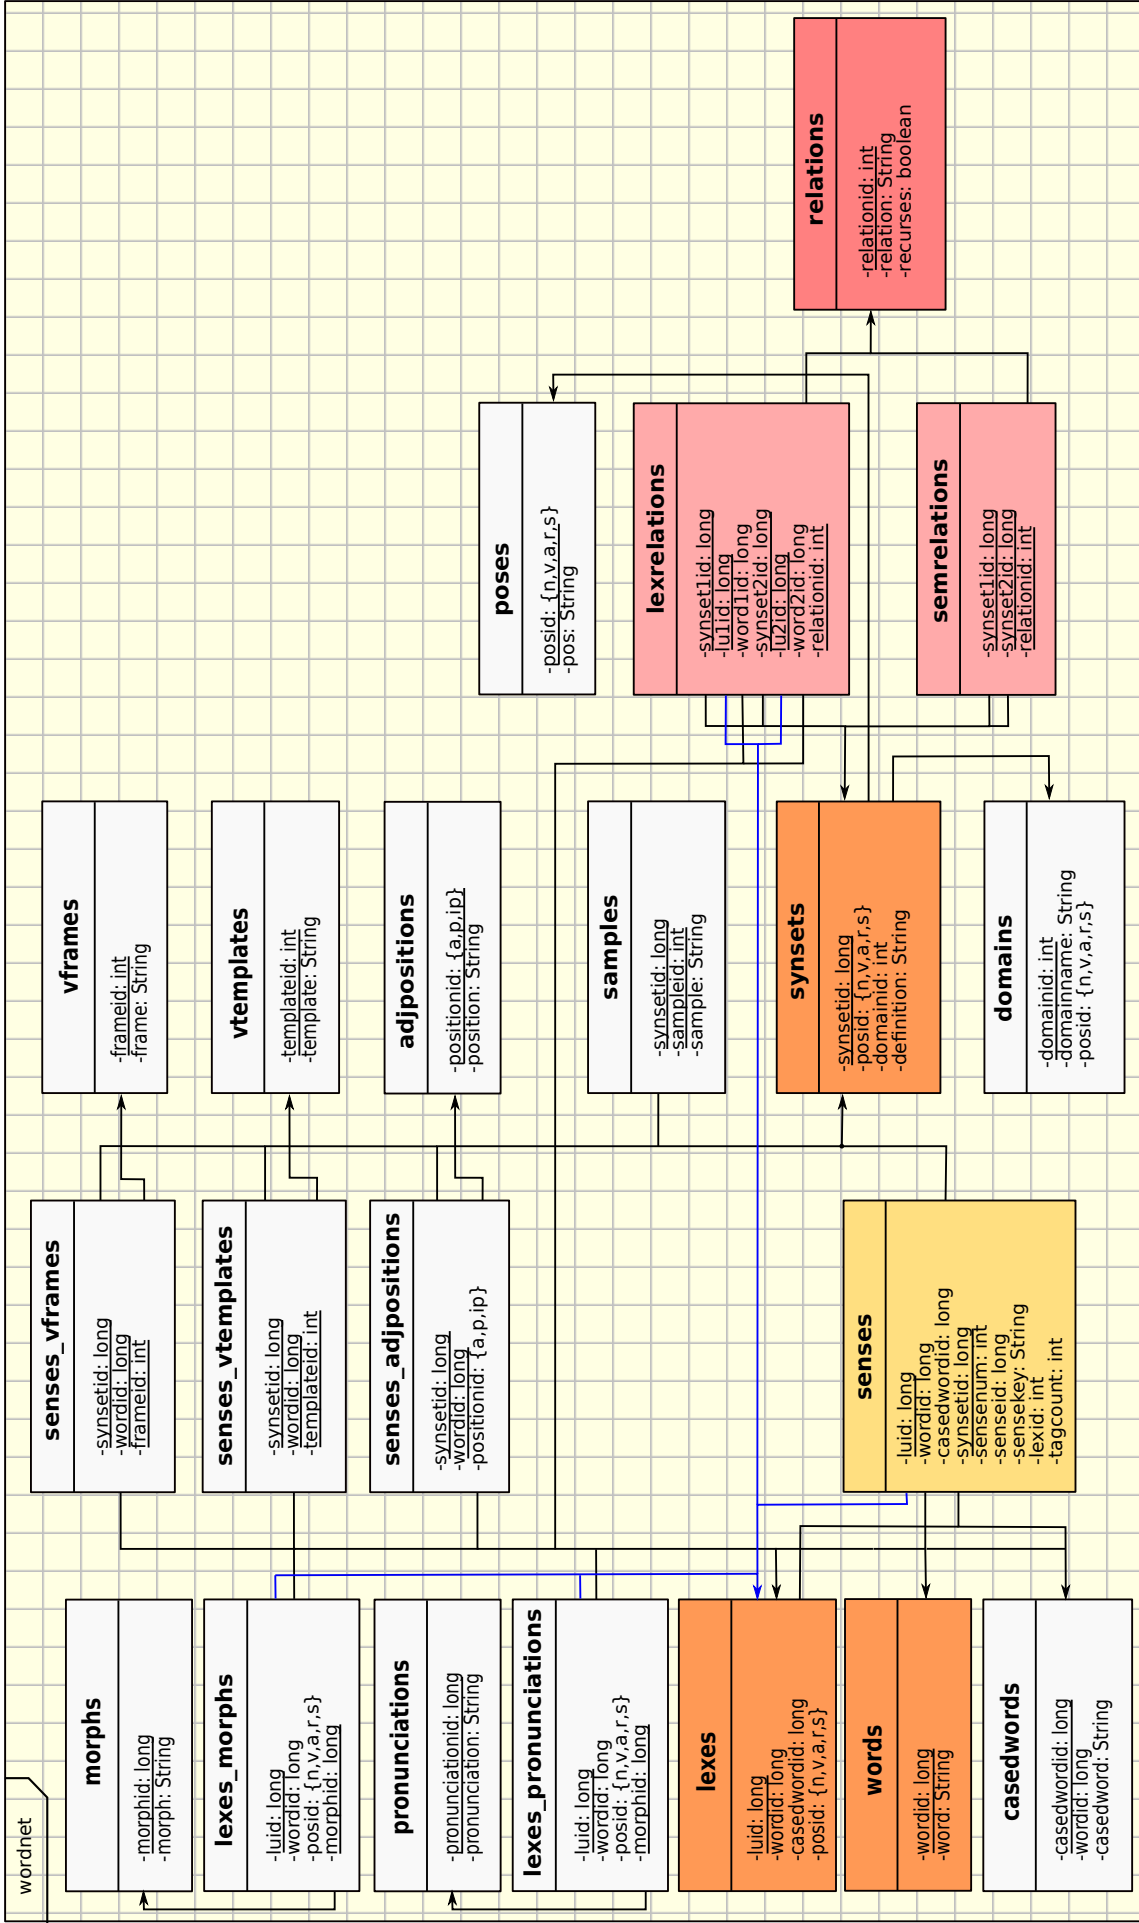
wordnet

relations
-relationid: int
-relation: String
-recurses: boolean

poses
-posid: {n,v,a,r,s}
-pos: String

lexrelations
-synset1id: long
-lu1id: long
-word1id: long
-synset2id: long
-lu2id: long
-word2id: long
-relationid: int

semrelations
-synset1id: long
-synset2id: long
-relationid: int

vframes
-frameid: int
-frame: String

vtemplates
-templateid: int
-template: String

adjpositions
-positionid: {a,p,ip}
-position: String

samples
-synsetid: long
-sampleid: int
-sample: String

synsets
-synsetid: long
-posid: {n,v,a,r,s}
-domainid: int
-definition: String

domains
-domainid: int
-domainname: String
-posid: {n,v,a,r,s}

senses_vframes
-synsetid: long
-wordid: long
-frameid: int

senses_vtemplates
-synsetid: long
-wordid: long
-templateid: int

senses_adjpositions
-synsetid: long
-wordid: long
-positionid: {a,p,ip}

senses
-luid: long
-wordid: long
-casedwordid: long
-synsetid: long
-sensenum: int
-senseid: long
-sensekey: String
-lexid: int
-tagcount: int

morphs
-morphid: long
-morph: String

lexes_morphs
-luid: long
-wordid: long
-posid: {n,v,a,r,s}
-morphid: long

pronunciations
-pronunciationid: long
-pronunciation: String

lexes_pronunciations
-luid: long
-wordid: long
-posid: {n,v,a,r,s}
-morphid: long

lexes
-luid: long
-wordid: long
-casedwordid: long
-posid: {n,v,a,r,s}

words
-wordid: long
-word: String

casedwords
-casedwordid: long
-wordid: long
-casedword: String